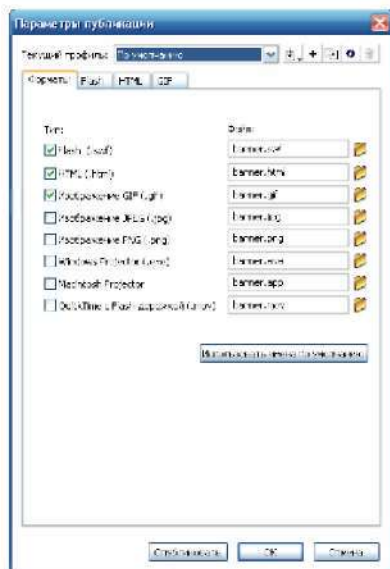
Параметры публикации

Текущий профиль: По умолчанию

Форматы Flash HTML GIF

Тип: Файл:

Flash (.swf) banner.swf

HTML (.html) banner.html

Изображение GIF (.gif) banner.gif

Изображение JPEG (.jpg) banner.jpg

Изображение PNG (.png) banner.png

Windows Projector (.exe) banner.exe

Macintosh Projector banner.app

QuickTime с Flash-дорожкой (.mov) banner.mov

Использовать имена по умолчанию

Опубликовать ОК Отмена